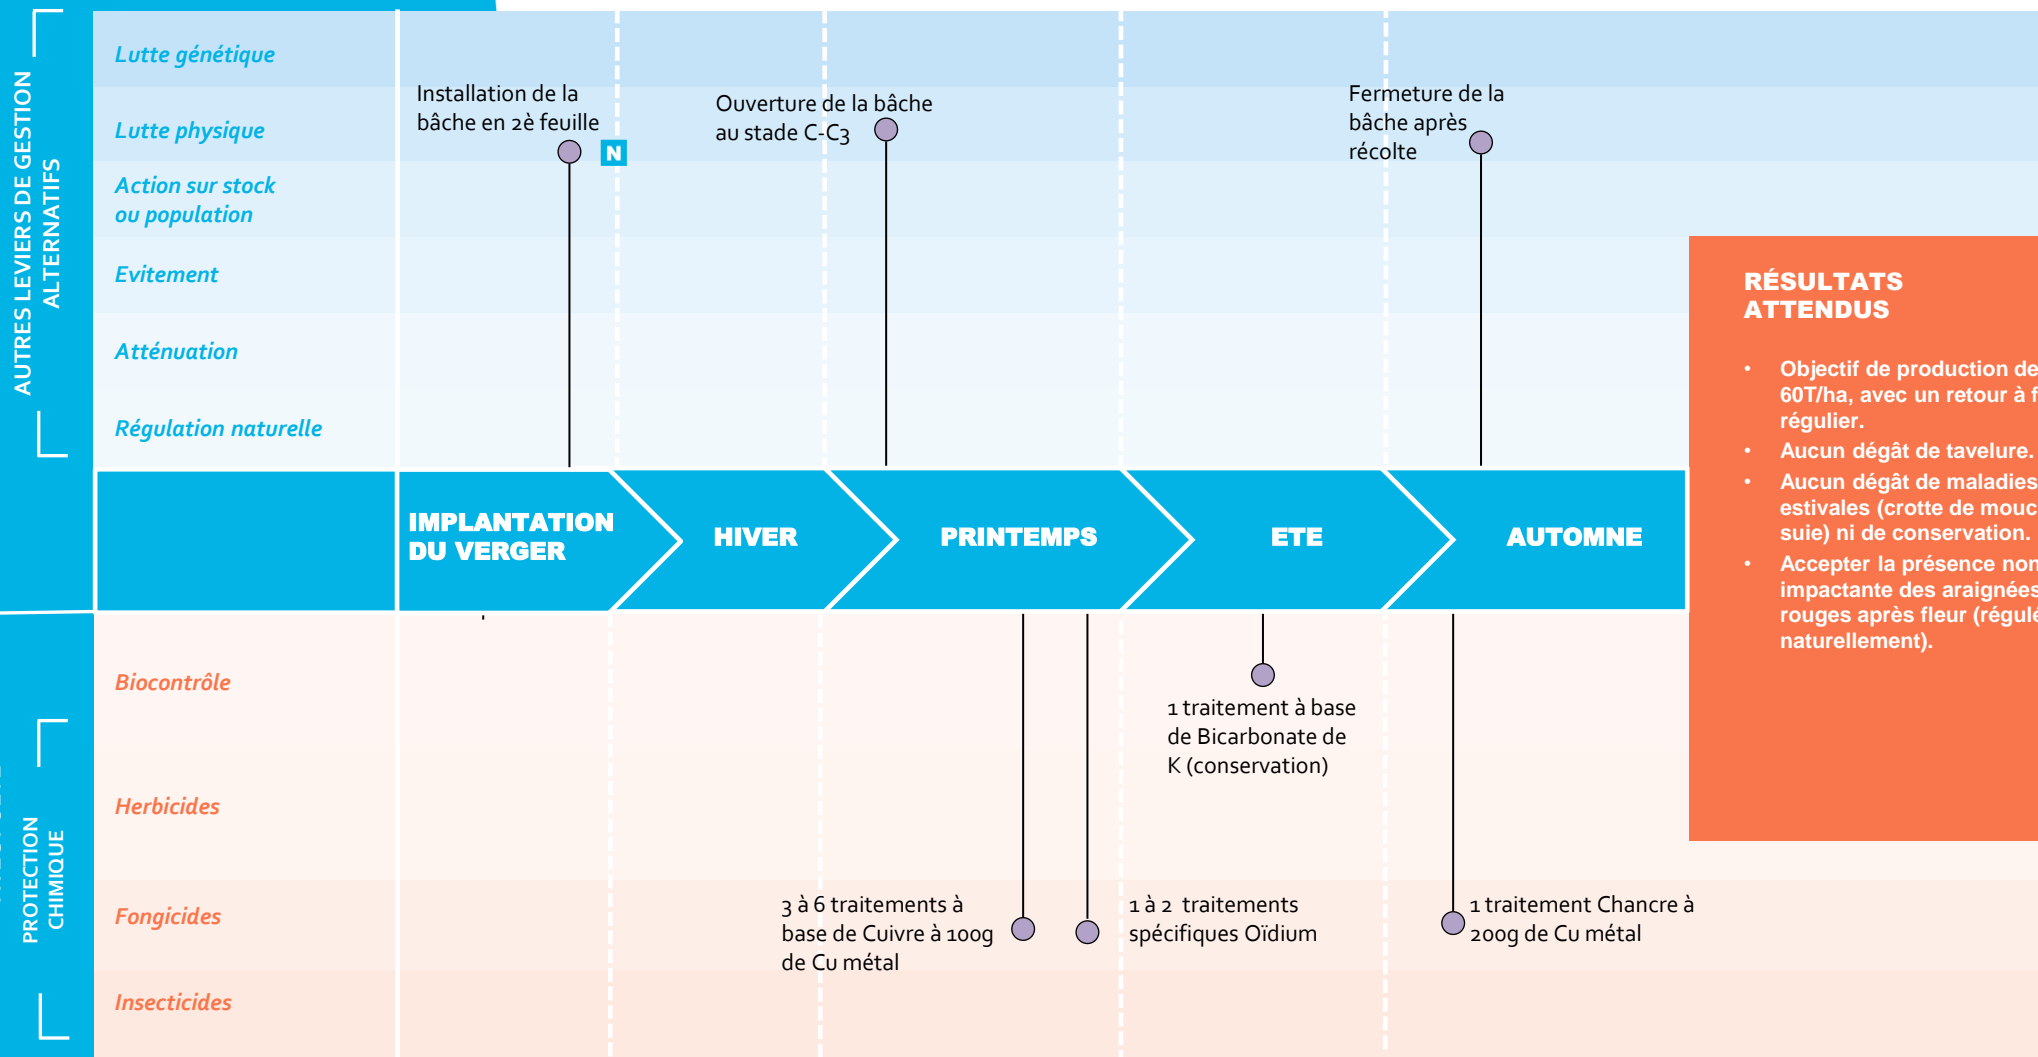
AUTRES LEVIERS DE GESTION ALTERNATIFS

Lutte génétique

Lutte physique

Action sur stock ou population

Evitement

Atténuation

Régulation naturelle

Installation de la bâche en 2è feuille

N

Ouverture de la bâche au stade C-C3

Fermeture de la bâche après récolte

IMPLANTATION DU VERGER

HIVER

PRINTEMPS

ETE

AUTOMNE

RÉSULTATS ATTENDUS

• Objectif de production de 60T/ha, avec un retour à f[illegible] régulier.
• Aucun dégât de tavelure.
• Aucun dégât de maladies estivales (crotte de mouc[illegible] suie) ni de conservation.
• Accepter la présence non impactante des araignées rouges après fleur (régulé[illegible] naturellement).

PROTECTION CHIMIQUE

Biocontrôle

Herbicides

Fongicides

Insecticides

1 traitement à base de Bicarbonate de K (conservation)

3 à 6 traitements à base de Cuivre à 100g de Cu métal

1 à 2 traitements spécifiques Oïdium

1 traitement Chancre à 200g de Cu métal